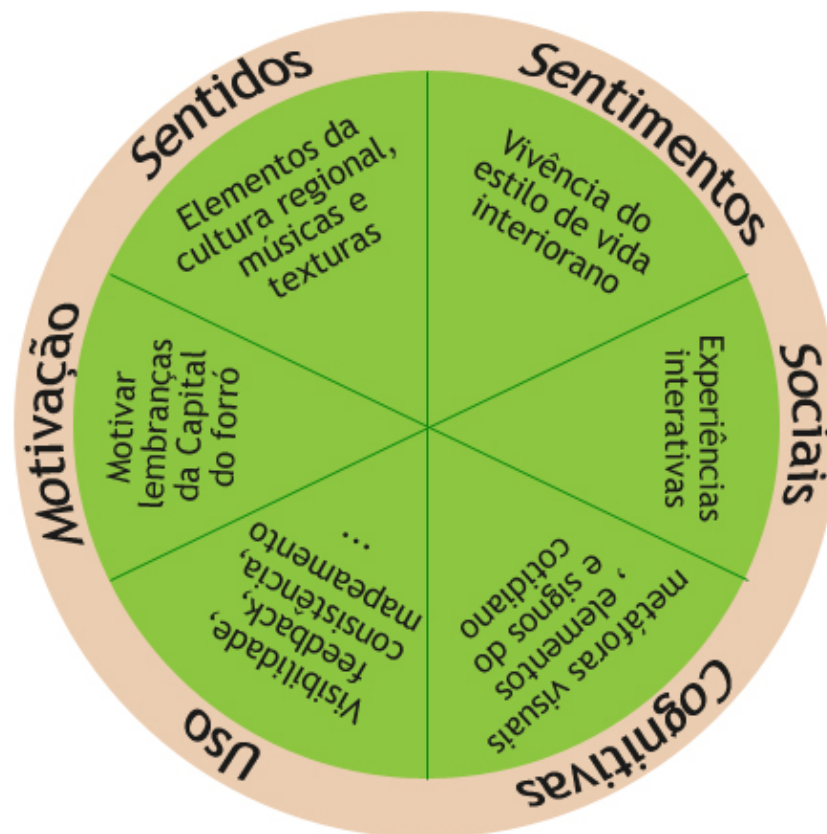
Sentidos

Elementos da cultura regional, músicas e texturas

Sentimentos

Vivência do estilo de vida interiorano

Sociais

Experiências interativas

Cognitivas

metáforas visuais, elementos e signos do cotidiano

Uso

Visibilidade, feedback, consistência, mapeamento ...

Motivação

Motivar lembranças da Capital do forró